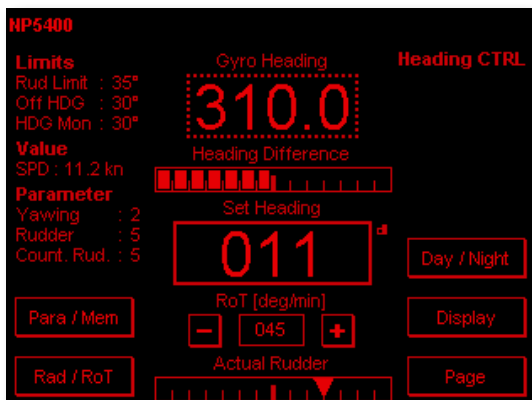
NP5400

Limits
Rud Limit : 35°
Off HDG : 30°
HDG Mon : 30°

Value
SPD : 11.2 kn

Parameter
Yawing : 2
Rudder : 5
Count. Rud. : 5

Gyro Heading
310.0

Heading Difference

Set Heading
011
dl

RoT [deg/min]
−
045
+

Actual Rudder

Heading CTRL

Para / Mem

Rad / RoT

Day / Night

Display

Page